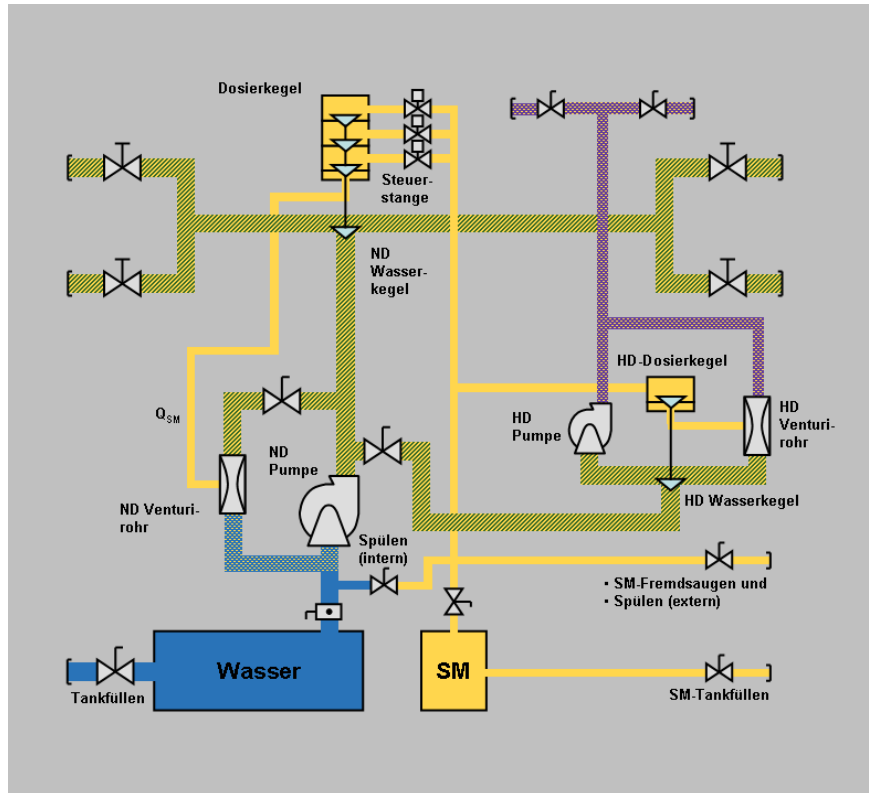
Dosierkegel

Steuerstange

ND Wasserkegel

HD-Dosierkegel

HD Pumpe

HD Venturirohr

HD Wasserkegel

$Q_{SM}$

ND Pumpe

ND Venturirohr

Spülen (intern)

• SM-Fremdsaugen und
• Spülen (extern)

Wasser

SM

Tankfüllen

SM-Tankfüllen